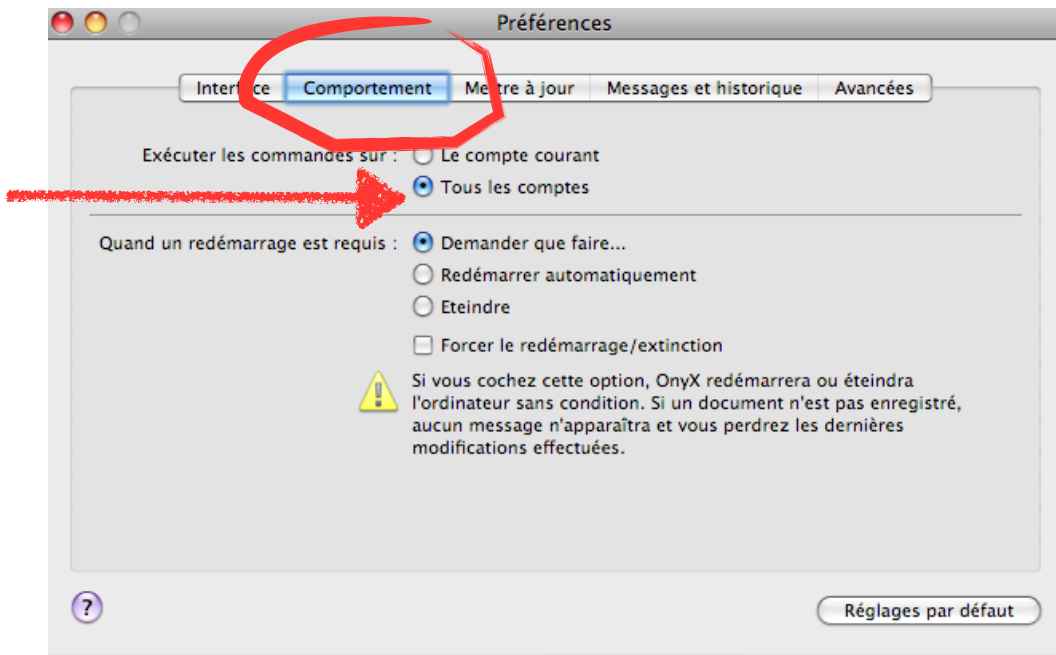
Préférences

Inter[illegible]ce | Comportement | Me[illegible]tre à jour | Messages et historique | Avancées

Exécuter les commandes sur : Le compte courant
Tous les comptes

Quand un redémarrage est requis : Demander que faire...
Redémarrer automatiquement
Eteindre

Forcer le redémarrage/extinction

Si vous cochez cette option, OnyX redémarrera ou éteindra l'ordinateur sans condition. Si un document n'est pas enregistré, aucun message n'apparaîtra et vous perdrez les dernières modifications effectuées.

?

Réglages par défaut